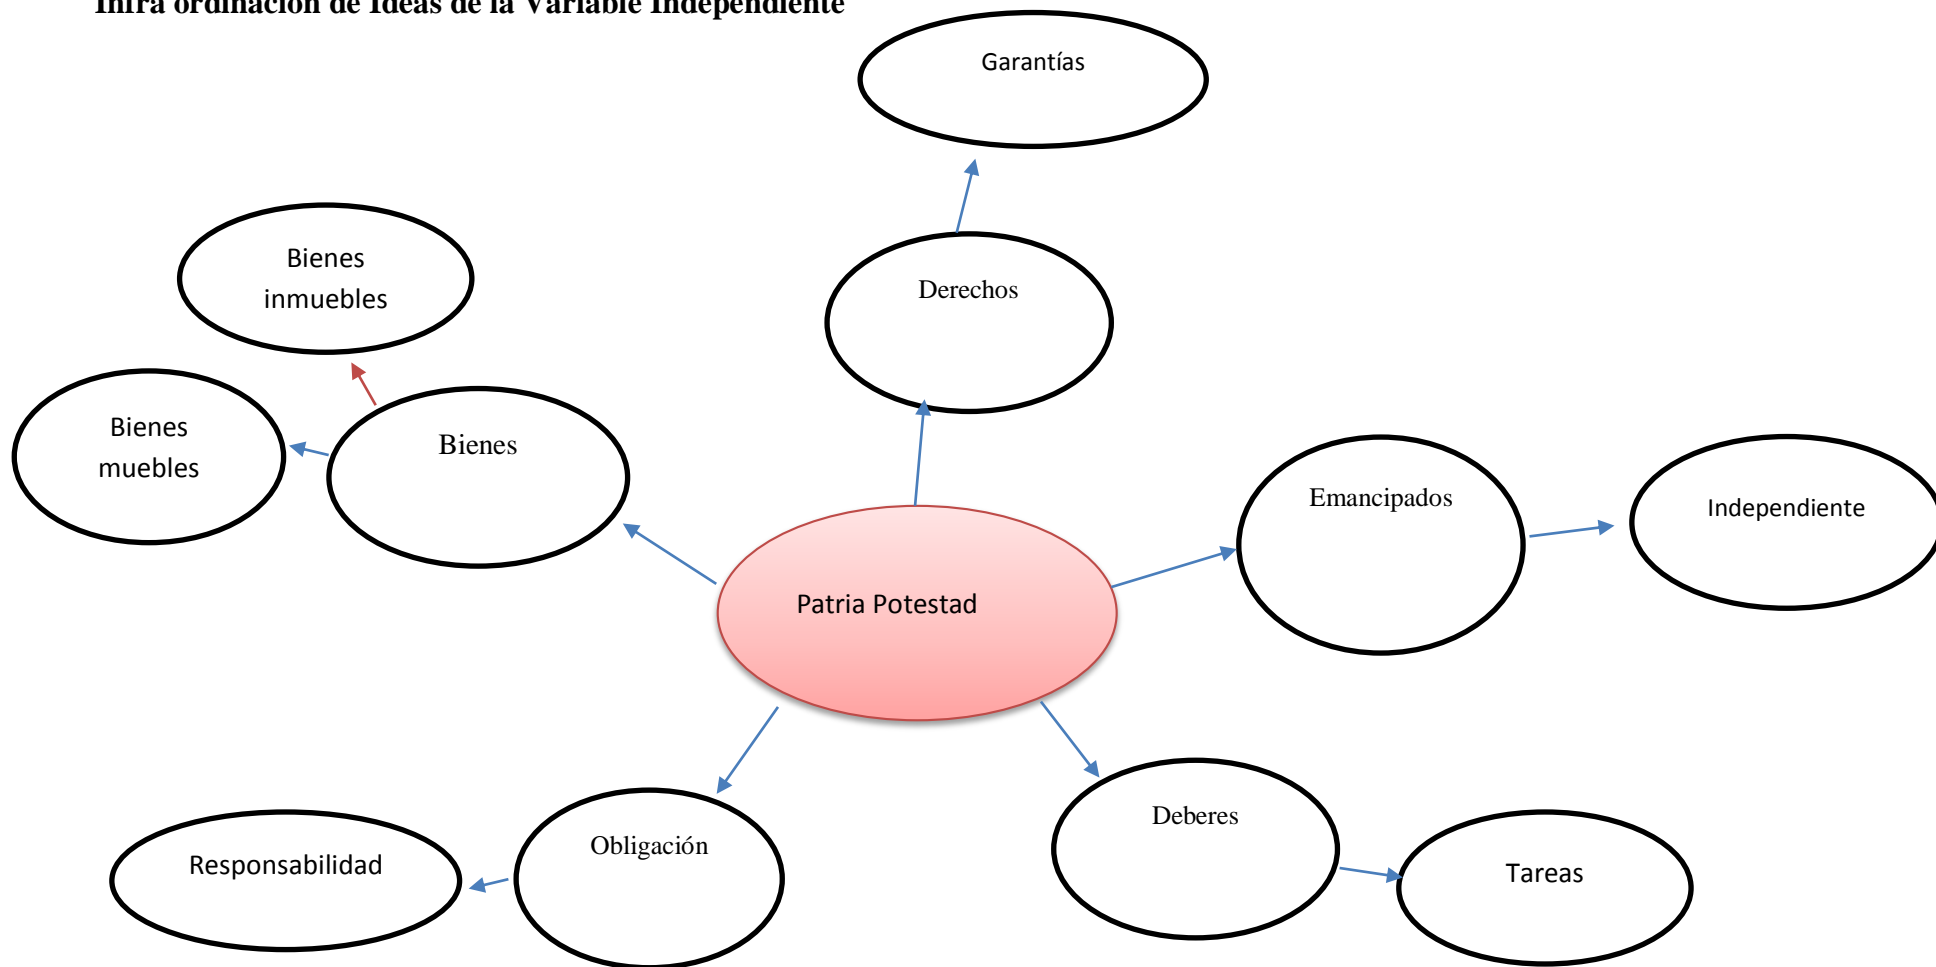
Infra ordinación de Ideas de la Variable Independiente

Garantías

Derechos

Bienes inmuebles

Bienes muebles

Bienes

Emancipados

Independiente

Patria Potestad

Obligación

Responsabilidad

Deberes

Tareas